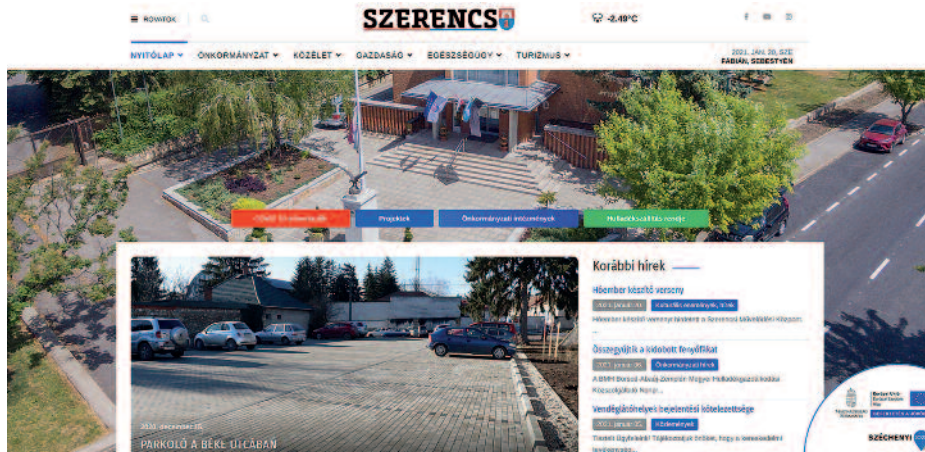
ROVATOK

SZERENCS

-2.49°C

NYITÓLAP ▾ ÖNKORMÁNYZAT ▾ KÖZÉLET ▾ GAZDASÁG ▾ EGÉSZSÉGÜGY ▾ TURIZMUS ▾

2021. JAN. 20. SZE
FÁBIÁN, SEBESTYÉN

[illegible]

Projektek

Önkormányzati intézmények

Hulladékszállítás rendje

2020. december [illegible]

PARKOLÓ A BÉKE UTCÁBAN

Korábbi hírek

Hóember készítő verseny

2021. január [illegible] Aktuális események, hírek

Hóember készítő versenyt hirdetett a Szerencsi Művelődési Központ...

Összegyűjtik a kidobott fenyőfákat

2021. január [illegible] Önkormányzati hírek

A BMH Borsod-Abaúj-Zemplén Megyei Hulladékgazdálkodási Közszolgáltató Nonpr...

Vendéglátóhelyek bejelentési kötelezettsége

2021. január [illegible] Közlemények

Tisztelt Ügyfeleink! Tájékoztatjuk önöket, hogy a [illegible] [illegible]

SZÉCHENYI